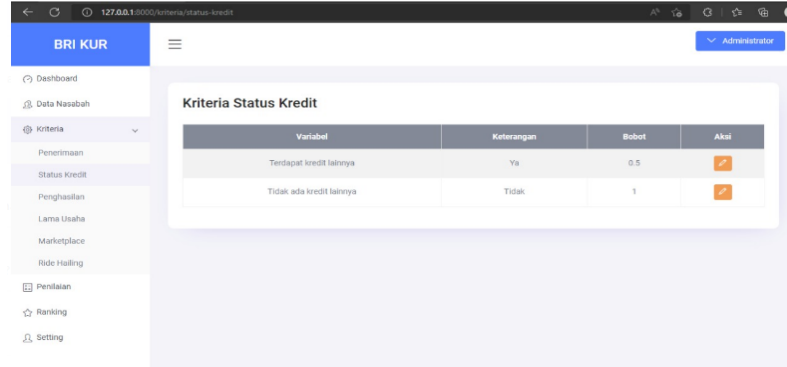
127.0.0.1:8000/kriteria/status-kredit

BRI KUR

Administrator

Dashboard
Data Nasabah
Kriteria
Penerimaan
Status Kredit
Penghasilan
Lama Usaha
Marketplace
Ride Hailing
Penilaian
Ranking
Setting

Kriteria Status Kredit

| Variabel | Keterangan | Bobot | Aksi |
|---|---|---|---|
| Terdapat kredit lainnya | Ya | 0.5 | |
| Tidak ada kredit lainnya | Tidak | 1 | |